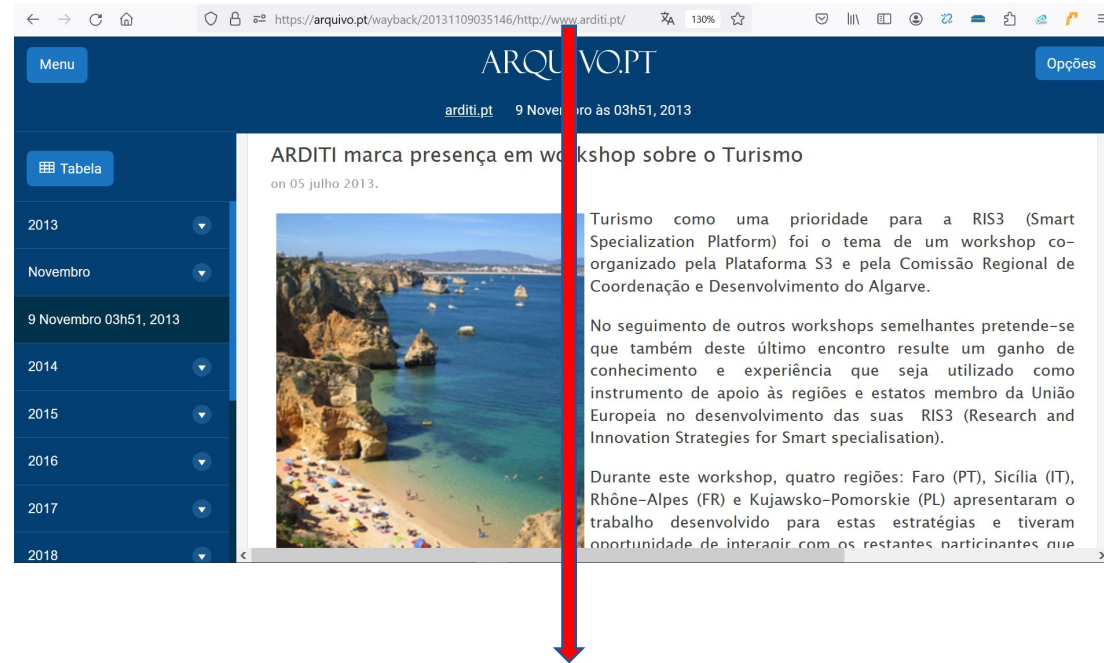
https://arquivo.pt/wayback/20131109035146/http://www.arditi.pt/

130%

Menu

ARQU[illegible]VO.PT

Opções

arditi.pt 9 Nove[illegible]ro às 03h51, 2013

Tabela

2013

Novembro

9 Novembro 03h51, 2013

2014

2015

2016

2017

2018

ARDITI marca presença em wo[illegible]kshop sobre o Turismo

on 05 julho 2013.

Turismo como uma prioridade para a RIS3 (Smart Specialization Platform) foi o tema de um workshop co-organizado pela Plataforma S3 e pela Comissão Regional de Coordenação e Desenvolvimento do Algarve.

No seguimento de outros workshops semelhantes pretende-se que também deste último encontro resulte um ganho de conhecimento e experiência que seja utilizado como instrumento de apoio às regiões e estatos membro da União Europeia no desenvolvimento das suas RIS3 (Research and Innovation Strategies for Smart specialisation).

Durante este workshop, quatro regiões: Faro (PT), Sicília (IT), Rhône-Alpes (FR) e Kujawsko-Pomorskie (PL) apresentaram o trabalho desenvolvido para estas estratégias e tiveram oportunidade de interagir com os restantes participantes que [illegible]